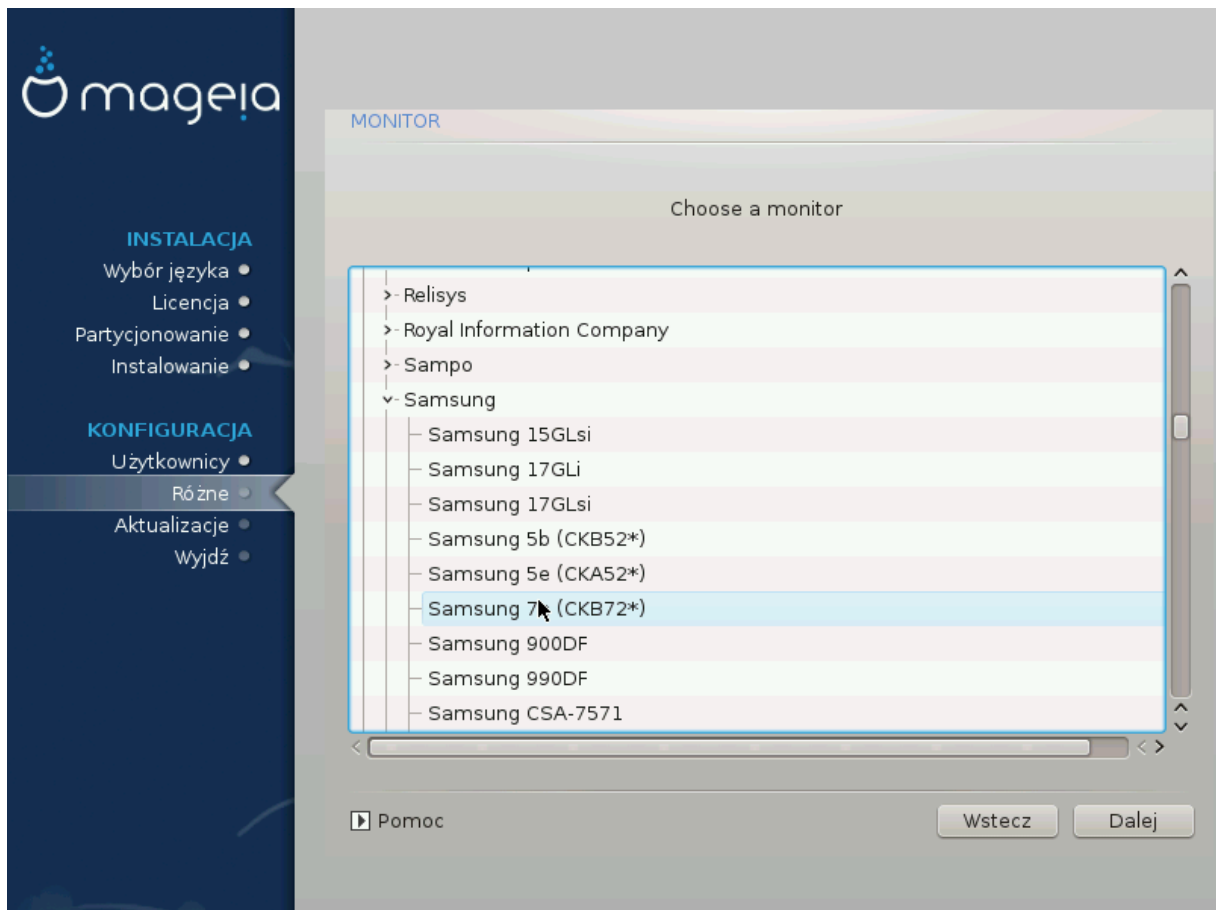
mageia

INSTALACJA
Wybór języka
Licencja
Partycjonowanie
Instalowanie

KONFIGURACJA
Użytkownicy
Różne
Aktualizacje
Wyjdź

MONITOR

Choose a monitor

Relisys
Royal Information Company
Sampo
Samsung
Samsung 15GLsi
Samsung 17GLi
Samsung 17GLsi
Samsung 5b (CKB52*)
Samsung 5e (CKA52*)
Samsung 7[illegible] (CKB72*)
Samsung 900DF
Samsung 990DF
Samsung CSA-7571

Pomoc

Wstecz
Dalej